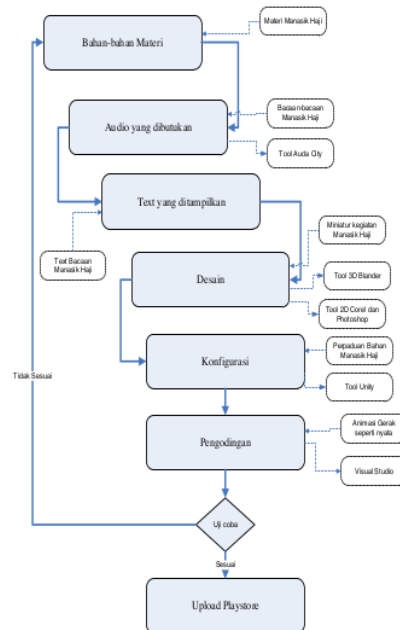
Bahan-bahan Materi

Materi Manasik Haji

Audio yang dibutuhkan

Bacaan bacaan Manasik Haji

Tool Auda City

Text yang ditampilkan

Text Bacaan Manasik Haji

Miniatur kegiatan Manasik Haji

Desain

Tool 3D Blander

Tool 2D Corel dan Photoshop

Tidak Sesuai

Perpaduan Bahan Manasik Haji

Konfigurasi

Tool Unity

Animasi Gerak seperti nyata

Pengodingan

Visual Studio

Uji coba

Sesuai

Upload Playstore